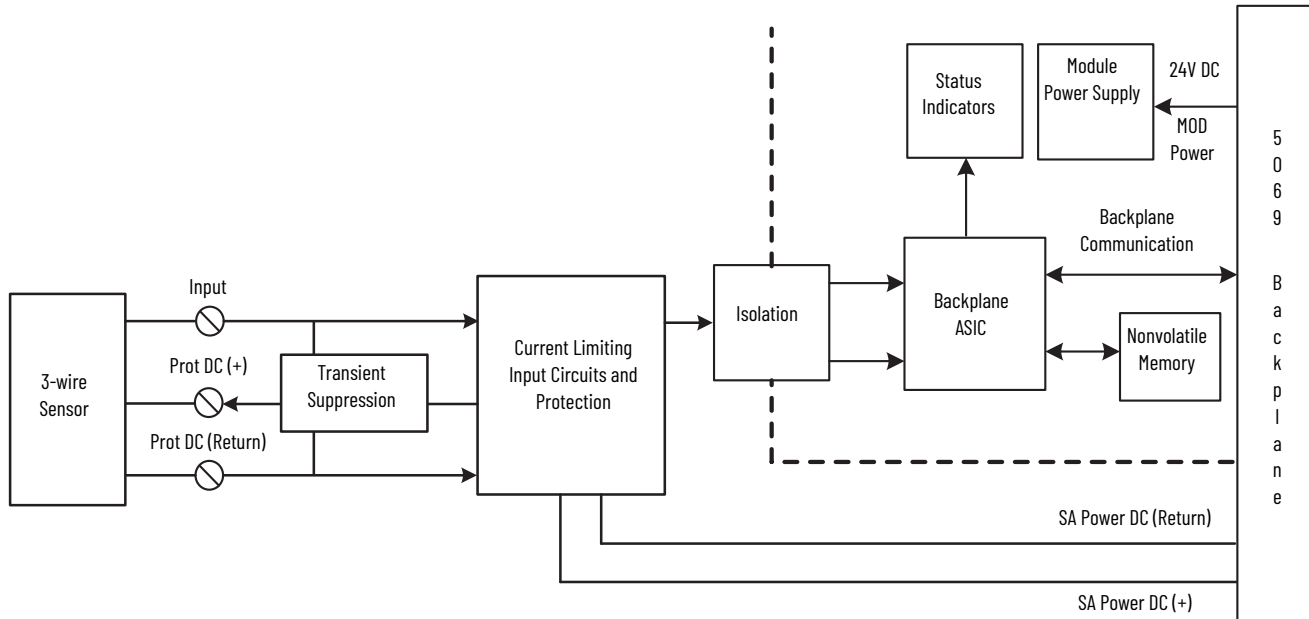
Status Indicators

Module Power Supply

24V DC

MOD Power

5069 Backplane

Backplane Communication

Input

Prot DC (+)

Prot DC (Return)

3-wire Sensor

Transient Suppression

Current Limiting Input Circuits and Protection

Isolation

Backplane ASIC

Nonvolatile Memory

SA Power DC (Return)

SA Power DC (+)